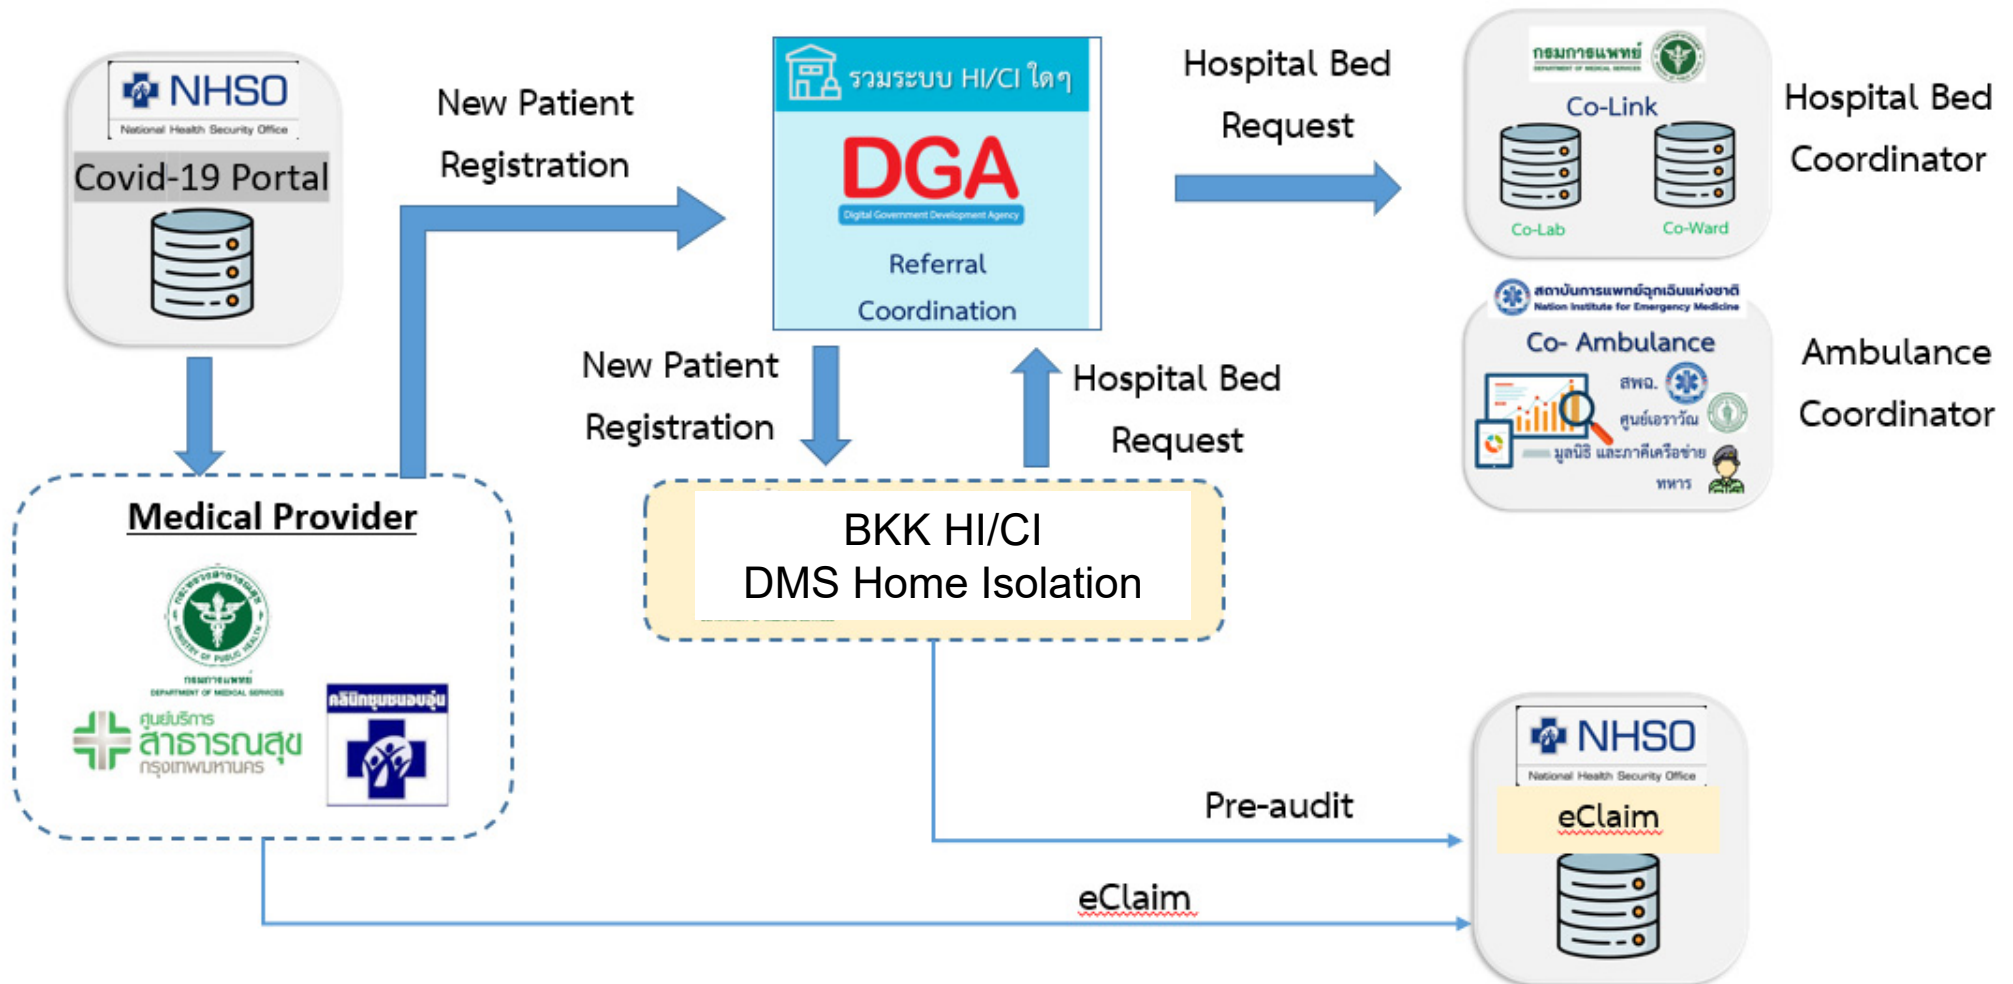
NHSO
National Health Security Office
Covid-19 Portal

New Patient Registration

รวมระบบ HI/CI ใดๆ
DGA
Digital Government Development Agency
Referral Coordination

Hospital Bed Request

กรมการแพทย์
Co-Link
Co-Lab
Co-Ward

Hospital Bed Coordinator

สถาบันการแพทย์ฉุกเฉินแห่งชาติ
Nation Institute for Emergency Medicine
Co- Ambulance
สพฉ.
ศูนย์เอราวัณ
มูลนิธิ และภาคีเครือข่าย
ทหาร

Ambulance Coordinator

New Patient Registration

Hospital Bed Request

Medical Provider
กรมการแพทย์
DEPARTMENT OF MEDICAL SERVICES
ศูนย์บริการ สาธารณสุข กรุงเทพมหานคร
คลินิกชุมชนอบอุ่น

BKK HI/CI
DMS Home Isolation

NHSO
National Health Security Office
eClaim

Pre-audit

eClaim